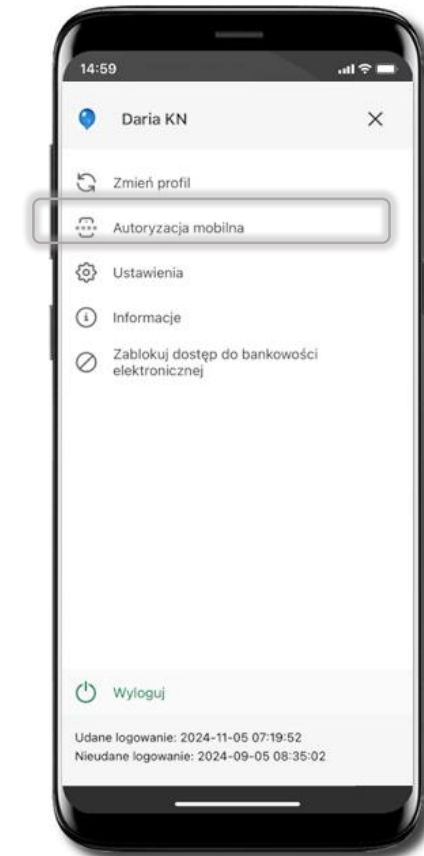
14:59

Daria KN

×

Zmień profil

Autoryzacja mobilna

Ustawienia

Informacje

Zablokuj dostęp do bankowości elektronicznej

Wyloguj

Udane logowanie: 2024-11-05 07:19:52
Nieudane logowanie: 2024-09-05 08:35:02